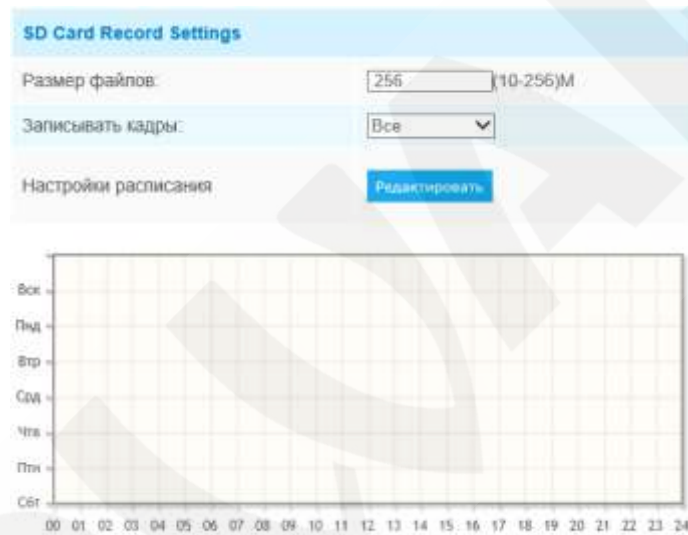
SD Card Record Settings

Размер файлов: 256 (10-256)M

Записывать кадры: Все

Настройки расписания Редактировать

Вск
Пнд
Втр
Срд
Чтв
Птн
Сбт

00 01 02 03 04 05 06 07 08 09 10 11 12 13 14 15 16 17 18 19 20 21 22 23 24